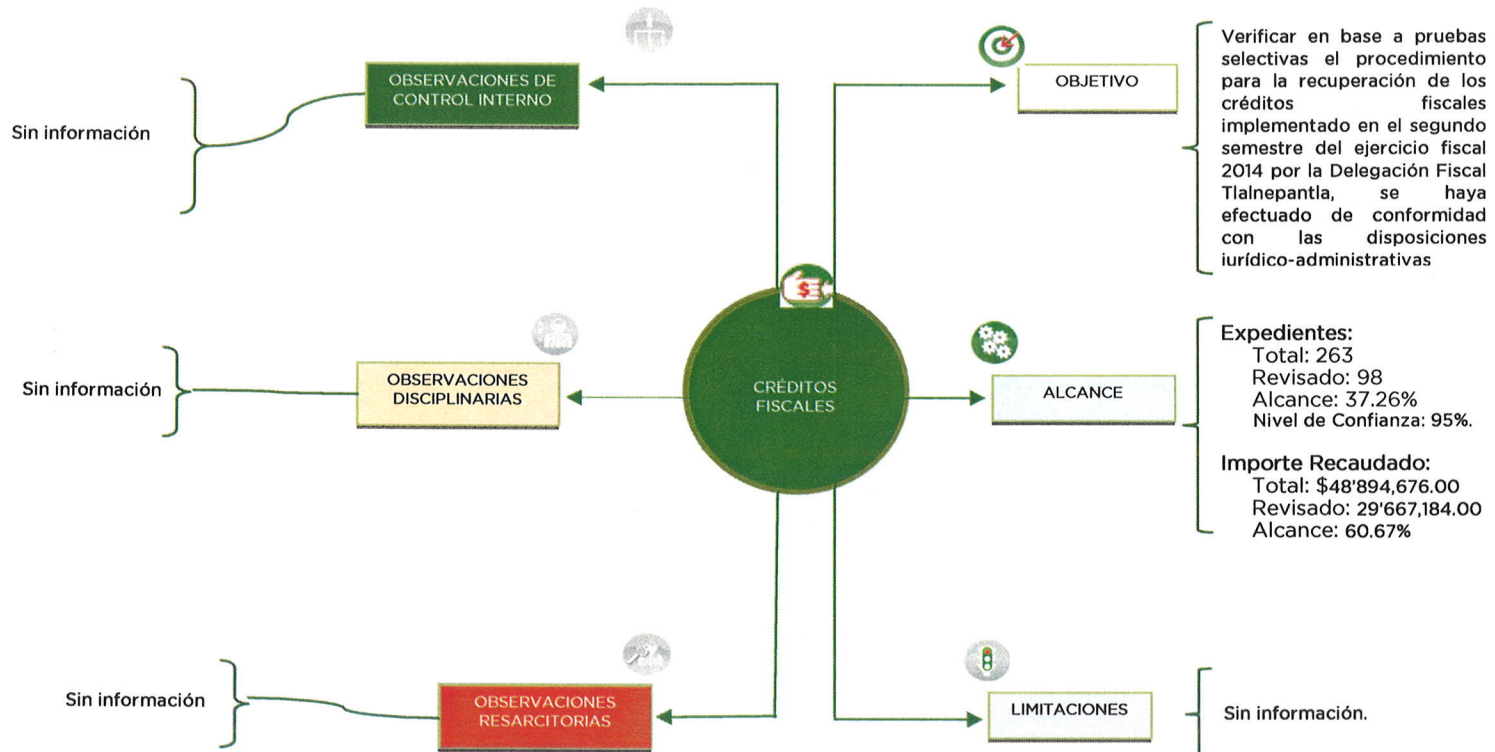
OBSERVACIONES DE CONTROL INTERNO

Sin información

OBJETIVO

Verificar en base a pruebas selectivas el procedimiento para la recuperación de los créditos fiscales implementado en el segundo semestre del ejercicio fiscal 2014 por la Delegación Fiscal Tlalnepantla, se haya efectuado de conformidad con las disposiciones iurídico-administrativas

Sin información

OBSERVACIONES DISCIPLINARIAS

CRÉDITOS FISCALES

ALCANCE

Expedientes:
Total: 263
Revisado: 98
Alcance: 37.26%
Nivel de Confianza: 95%.

Importe Recaudado:
Total: \$48'894,676.00
Revisado: 29'667,184.00
Alcance: 60.67%

Sin información

OBSERVACIONES RESARCITORIAS

LIMITACIONES

Sin información.